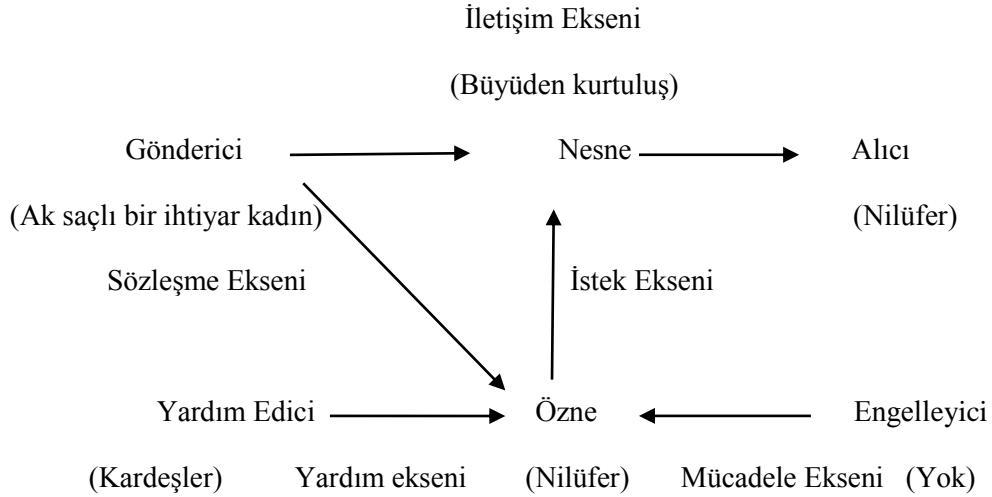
İletişim Ekseni

(Büyüden kurtuluş)

Gönderici

Nesne

Alıcı

(Ak saçlı bir ihtiyar kadın)

(Nilüfer)

Sözleşme Ekseni

İstek Ekseni

Yardım Edici

Özne

Engelleyici

(Kardeşler)

Yardım ekseni

(Nilüfer)

Mücadele Ekseni

(Yok)